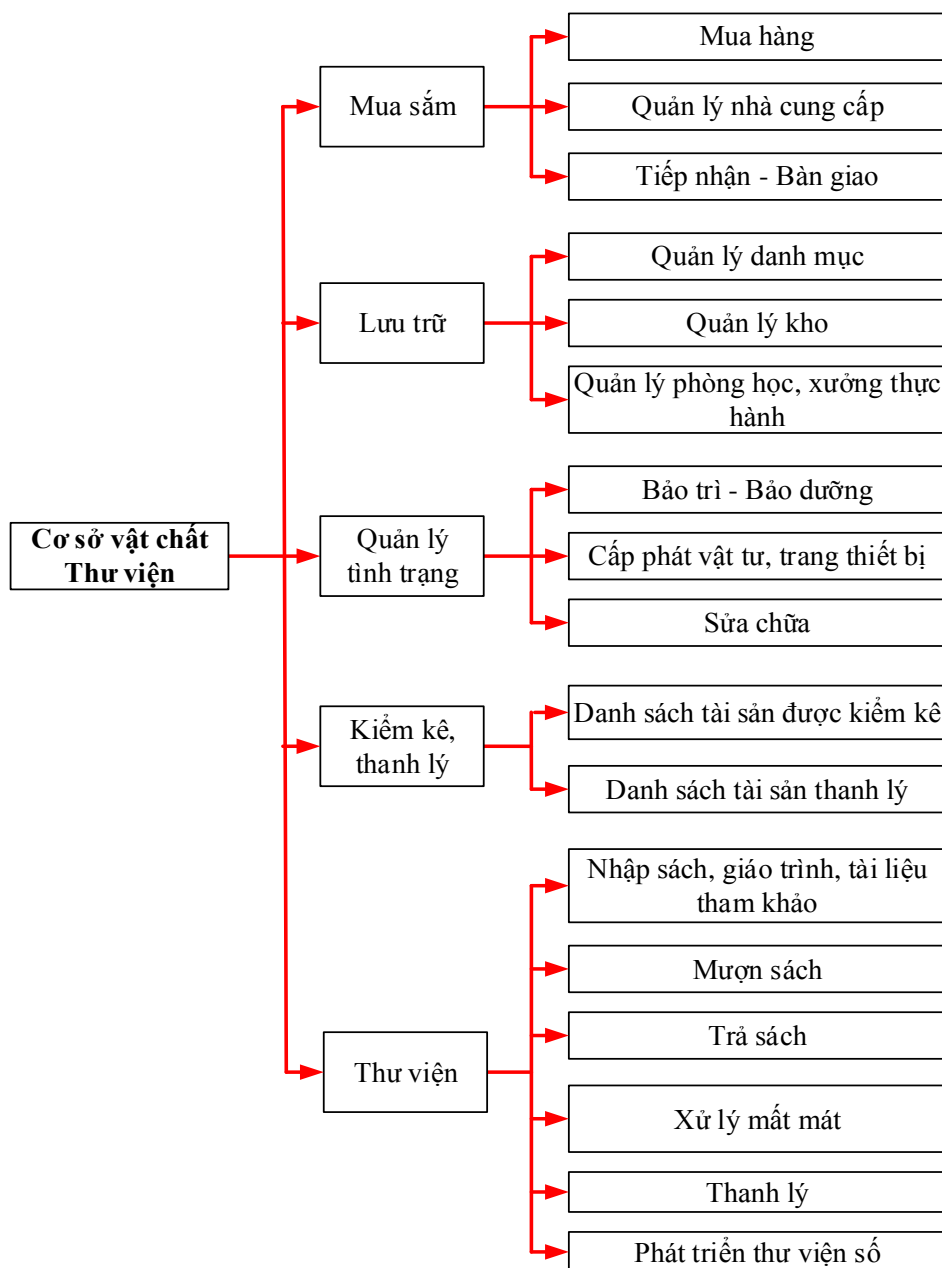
Cơ sở vật chất Thư viện

Mua sắm

Mua hàng

Quản lý nhà cung cấp

Tiếp nhận - Bàn giao

Lưu trữ

Quản lý danh mục

Quản lý kho

Quản lý phòng học, xưởng thực hành

Quản lý tình trạng

Bảo trì - Bảo dưỡng

Cấp phát vật tư, trang thiết bị

Sửa chữa

Kiểm kê, thanh lý

Danh sách tài sản được kiểm kê

Danh sách tài sản thanh lý

Thư viện

Nhập sách, giáo trình, tài liệu tham khảo

Mượn sách

Trả sách

Xử lý mất mát

Thanh lý

Phát triển thư viện số